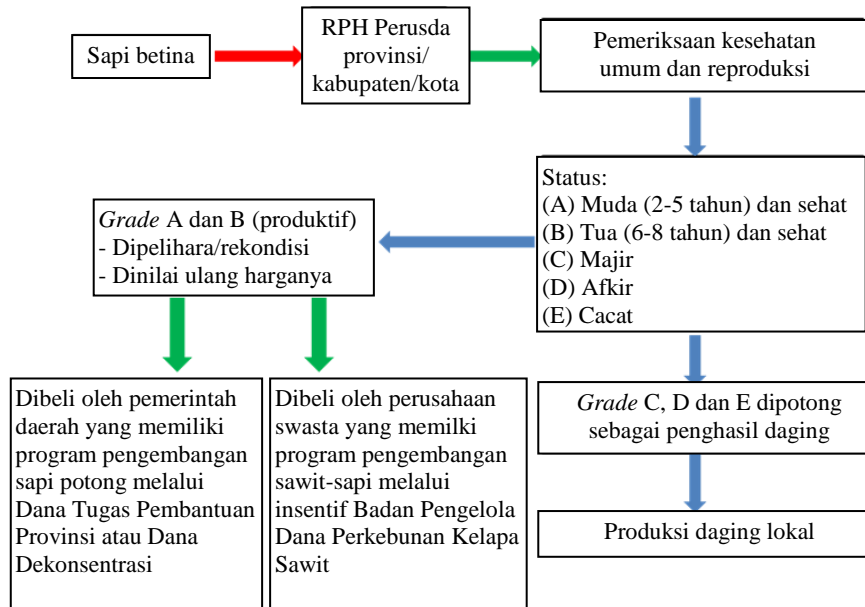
Sapi betina

RPH Perusda provinsi/ kabupaten/kota

Pemeriksaan kesehatan umum dan reproduksi

Status:
(A) Muda (2-5 tahun) dan sehat
(B) Tua (6-8 tahun) dan sehat
(C) Majir
(D) Afkir
(E) Cacat

*Grade* A dan B (produktif)
- Dipelihara/rekondisi
- Dinilai ulang harganya

Dibeli oleh pemerintah daerah yang memiliki program pengembangan sapi potong melalui Dana Tugas Pembantuan Provinsi atau Dana Dekonsentrasi

Dibeli oleh perusahaan swasta yang memilki program pengembangan sawit-sapi melalui insentif Badan Pengelola Dana Perkebunan Kelapa Sawit

*Grade* C, D dan E dipotong sebagai penghasil daging

Produksi daging lokal